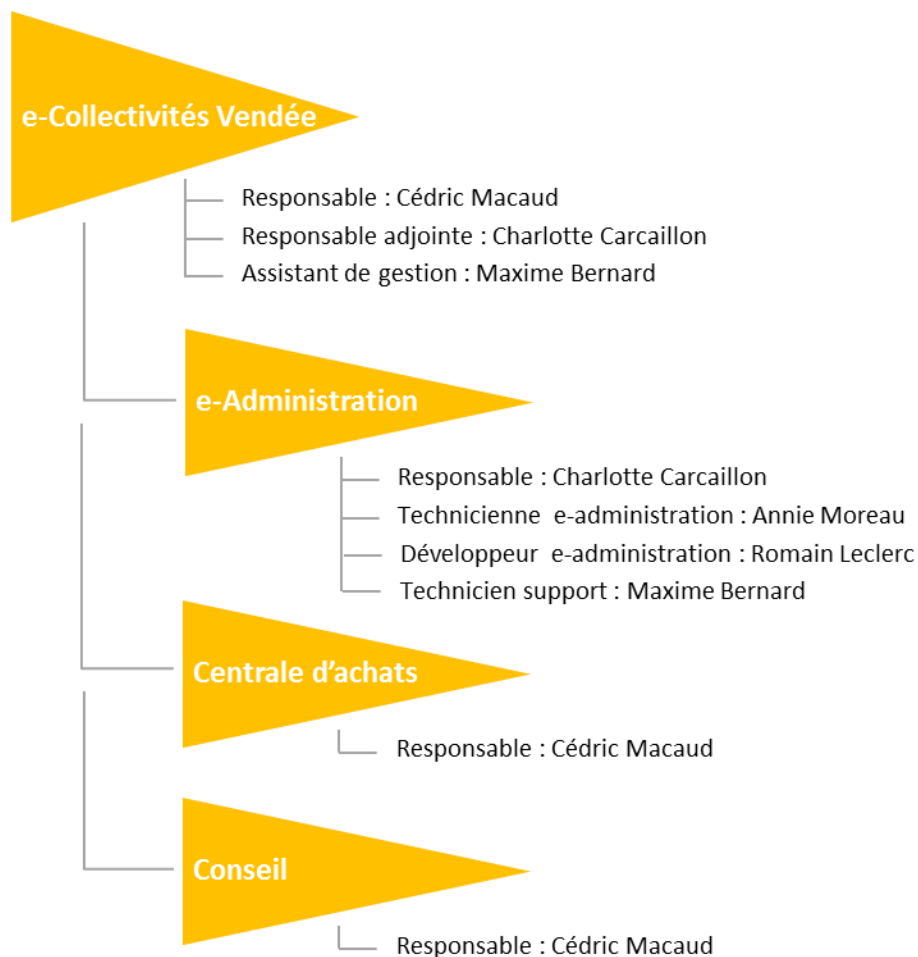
e-Collectivités Vendée

Responsable : Cédric Macaud
Responsable adjointe : Charlotte Carcaillon
Assistant de gestion : Maxime Bernard

e-Administration

Responsable : Charlotte Carcaillon
Technicienne e-administration : Annie Moreau
Développeur e-administration : Romain Leclerc
Technicien support : Maxime Bernard

Centrale d'achats

Responsable : Cédric Macaud

Conseil

Responsable : Cédric Macaud